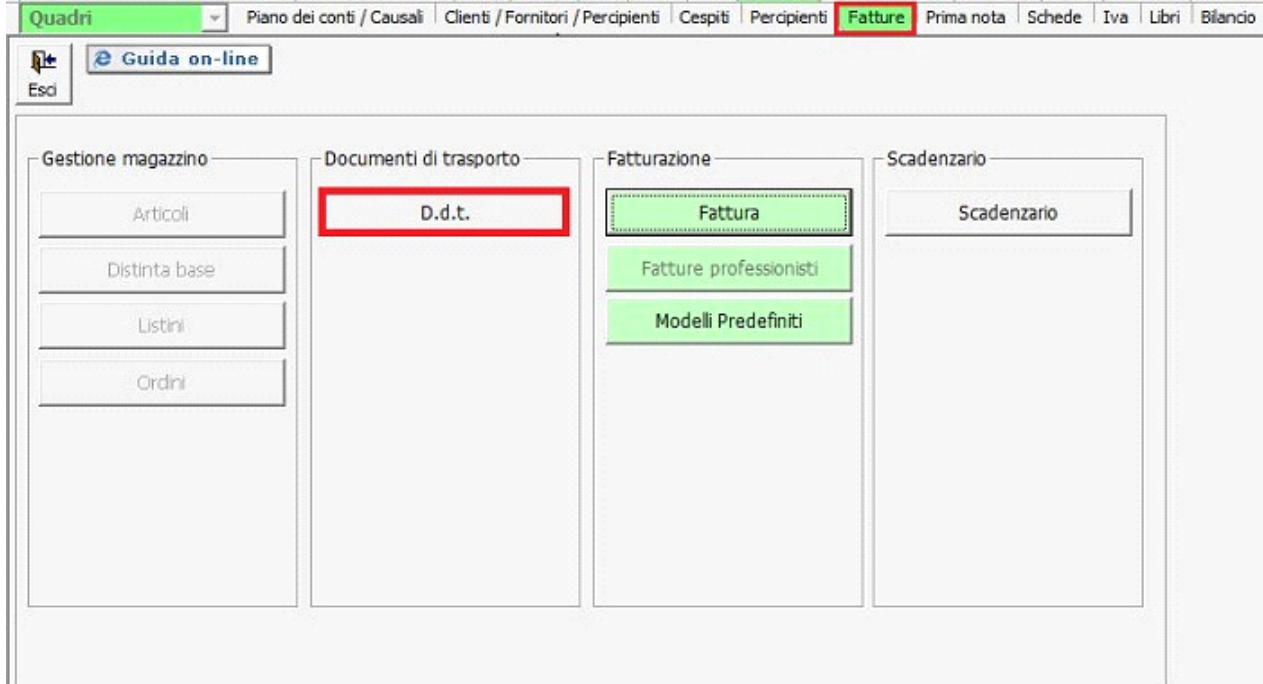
Quadri | Piano dei conti / Causali | Clienti / Fornitori / Percipienti | Cespiti | Percipienti | Fatture | Prima nota | Schede | Iva | Libri | Bilancio

Esci

Guida on-line

Gestione magazzino

Articoli

Distinta base

Listini

Ordini

Documenti di trasporto

D.d.t.

Fatturazione

Fattura

Fatture professionisti

Modelli Predefiniti

Scadenzario

Scadenzario